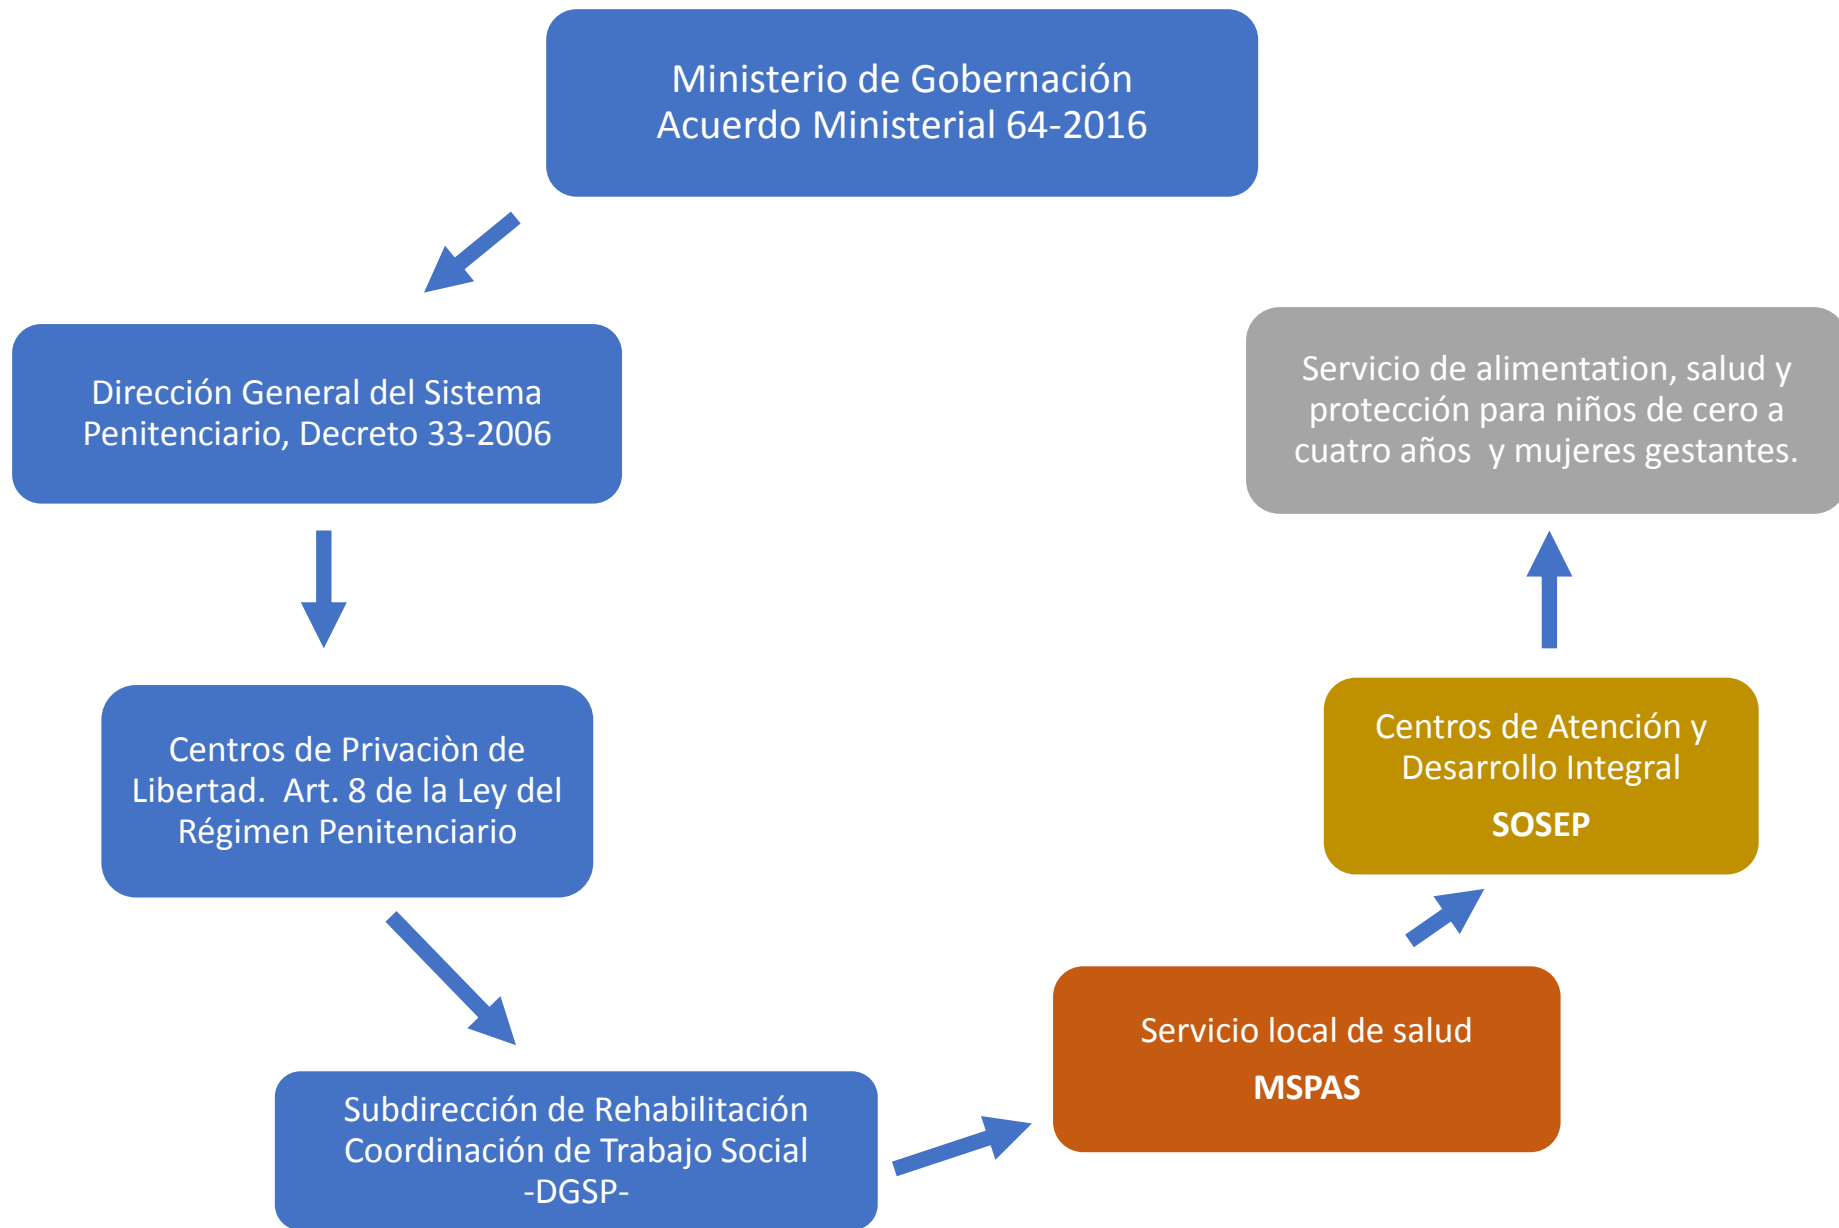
Ministerio de Gobernación
Acuerdo Ministerial 64-2016

Dirección General del Sistema Penitenciario, Decreto 33-2006

Centros de Privaciòn de Libertad. Art. 8 de la Ley del Régimen Penitenciario

Subdirección de Rehabilitación
Coordinación de Trabajo Social
-DGSP-

Servicio local de salud
MSPAS

Centros de Atención y Desarrollo Integral
SOSEP

Servicio de alimentation, salud y protección para niños de cero a cuatro años y mujeres gestantes.